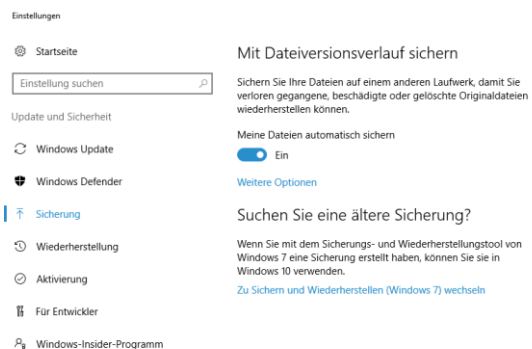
Einstellungen

Startseite

Einstellung suchen

Update und Sicherheit

Windows Update

Windows Defender

Sicherung

Wiederherstellung

Aktivierung

Für Entwickler

Windows-Insider-Programm

Mit Dateiversionsverlauf sichern

Sichern Sie Ihre Dateien auf einem anderen Laufwerk, damit Sie verloren gegangene, beschädigte oder gelöschte Originaldateien wiederherstellen können.

Meine Dateien automatisch sichern

Ein

Weitere Optionen

Suchen Sie eine ältere Sicherung?

Wenn Sie mit dem Sicherungs- und Wiederherstellungstool von Windows 7 eine Sicherung erstellt haben, können Sie sie in Windows 10 verwenden.

Zu Sichern und Wiederherstellen (Windows 7) wechseln